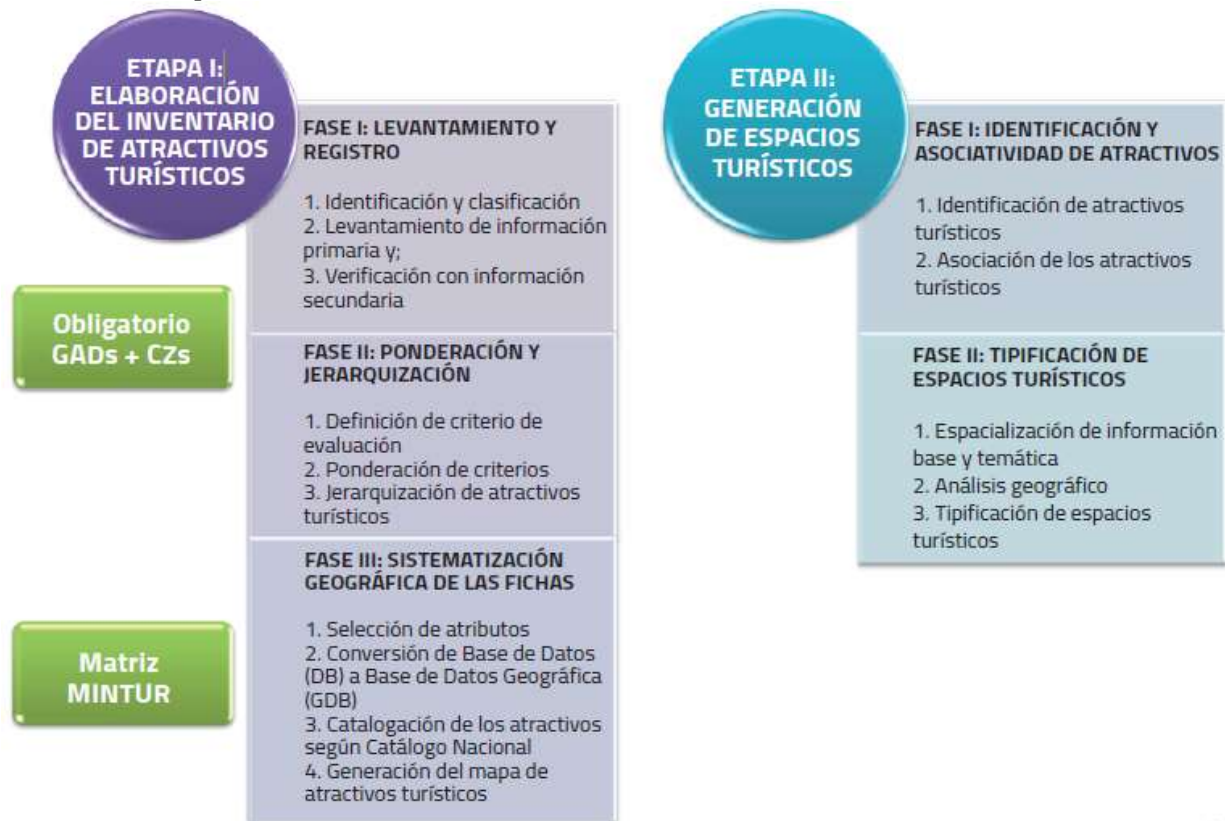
ETAPA I: ELABORACIÓN DEL INVENTARIO DE ATRACTIVOS TURÍSTICOS

FASE I: LEVANTAMIENTO Y REGISTRO

1. Identificación y clasificación
2. Levantamiento de información primaria y;
3. Verificación con información secundaria

Obligatorio GADs + CZs

FASE II: PONDERACIÓN Y JERARQUIZACIÓN

1. Definición de criterio de evaluación
2. Ponderación de criterios
3. Jerarquización de atractivos turísticos

FASE III: SISTEMATIZACIÓN GEOGRÁFICA DE LAS FICHAS

Matriz MINTUR

1. Selección de atributos
2. Conversión de Base de Datos (DB) a Base de Datos Geográfica (GDB)
3. Catalogación de los atractivos según Catálogo Nacional
4. Generación del mapa de atractivos turísticos

ETAPA II: GENERACIÓN DE ESPACIOS TURÍSTICOS

FASE I: IDENTIFICACIÓN Y ASOCIATIVIDAD DE ATRACTIVOS

1. Identificación de atractivos turísticos
2. Asociación de los atractivos turísticos

FASE II: TIPIFICACIÓN DE ESPACIOS TURÍSTICOS

1. Espacialización de información base y temática
2. Análisis geográfico
3. Tipificación de espacios turísticos